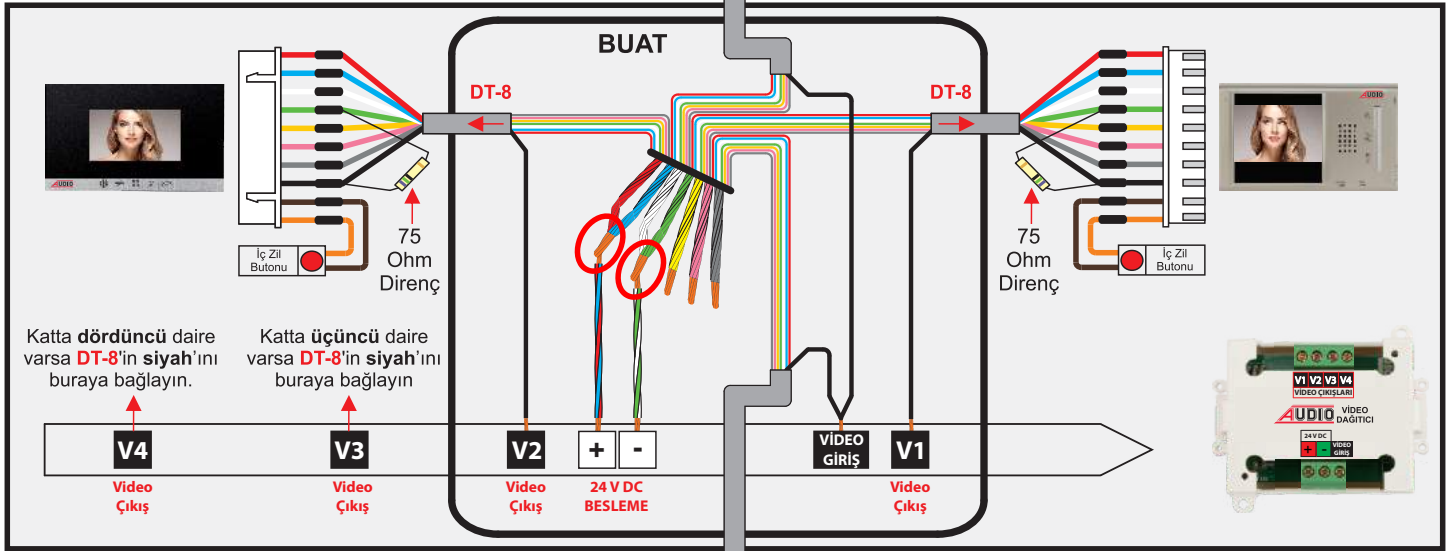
BUAT

DT-8

DT-8

AUDIO

AUDIO

İç Zil Butonu

75 Ohm Direnç

75 Ohm Direnç

İç Zil Butonu

Katta **dördüncü** daire varsa **DT-8**'in **siyah**'ını buraya bağlayın.

Katta **üçüncü** daire varsa **DT-8**'in **siyah**'ını buraya bağlayın

V4
Video Çıkış

V3
Video Çıkış

V2
Video Çıkış

+ -
24 V DC BESLEME

VİDEO GİRİŞ

V1
Video Çıkış

V1 V2 V3 V4
VİDEO ÇIKIŞLARI

AUDIO VİDEO DAĞITICI

24 V DC
+ -
VİDEO GİRİŞ